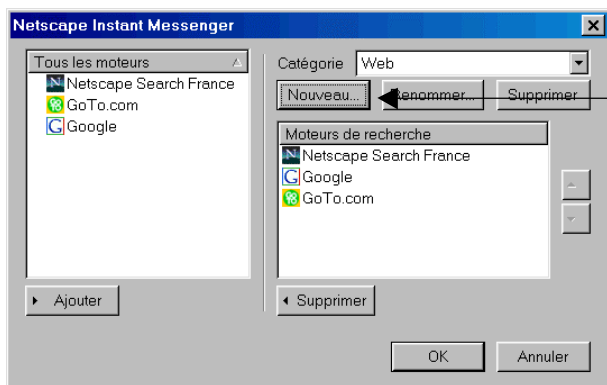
Netscape Instant Messenger

Tous les moteurs
Netscape Search France
GoTo.com
Google

Ajouter

Catégorie Web

Nouveau... Renommer... Supprimer

Moteurs de recherche
Netscape Search France
Google
GoTo.com

Supprimer

OK Annuler